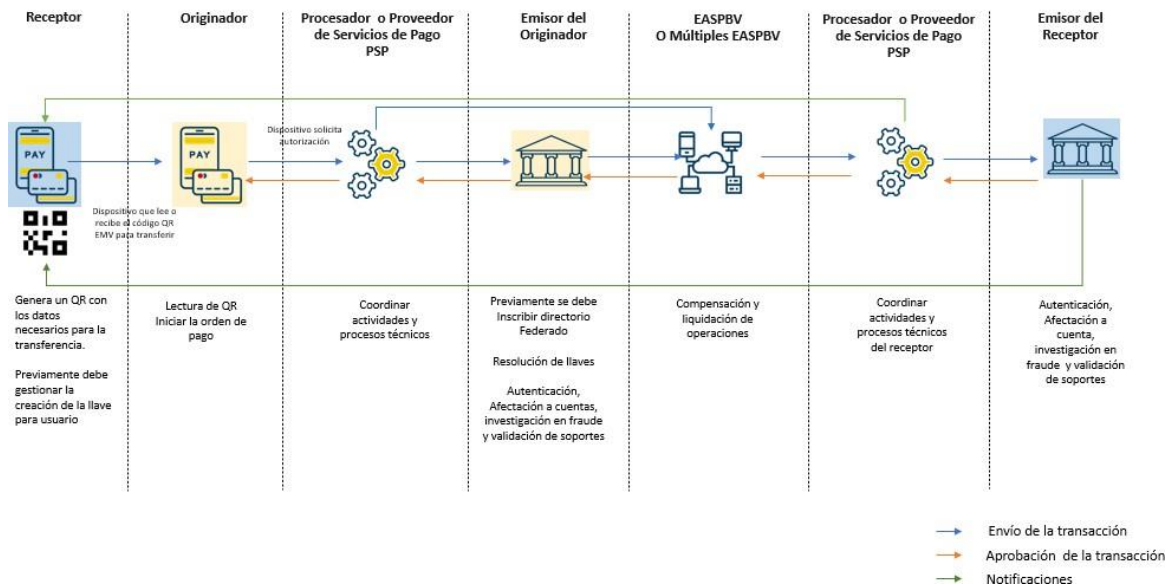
Receptor

Originador

Procesador o Proveedor de Servicios de Pago PSP

Emisor del Originador

EASPBV O Múltiples EASPBV

Procesador o Proveedor de Servicios de Pago PSP

Emisor del Receptor

PAY

PAY

Dispositivo solicita autorización

Dispositivo que lee o recibe el código QR EMV para transferir

Genera un QR con los datos necesarios para la transferencia.

Previamente debe gestionar la creación de la llave para usuario

Lectura de QR
Iniciar la orden de pago

Coordinar actividades y procesos técnicos

Previamente se debe Inscribir directorio Federado

Resolución de llaves

Autenticación, Afectación a cuentas, investigación en fraude y validación de soportes

Compensación y liquidación de operaciones

Coordinar actividades y procesos técnicos del receptor

Autenticación, Afectación a cuenta, investigación en fraude y validación de soportes

Envío de la transacción
Aprobación de la transacción
Notificaciones